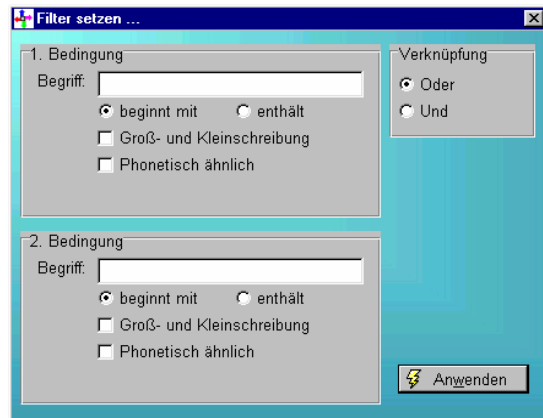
Filter setzen ...

1. Bedingung

Begriff:

beginnt mit

enthält

Groß- und Kleinschreibung

Phonetisch ähnlich

Verknüpfung

Oder

Und

2. Bedingung

Begriff:

beginnt mit

enthält

Groß- und Kleinschreibung

Phonetisch ähnlich

Anwenden